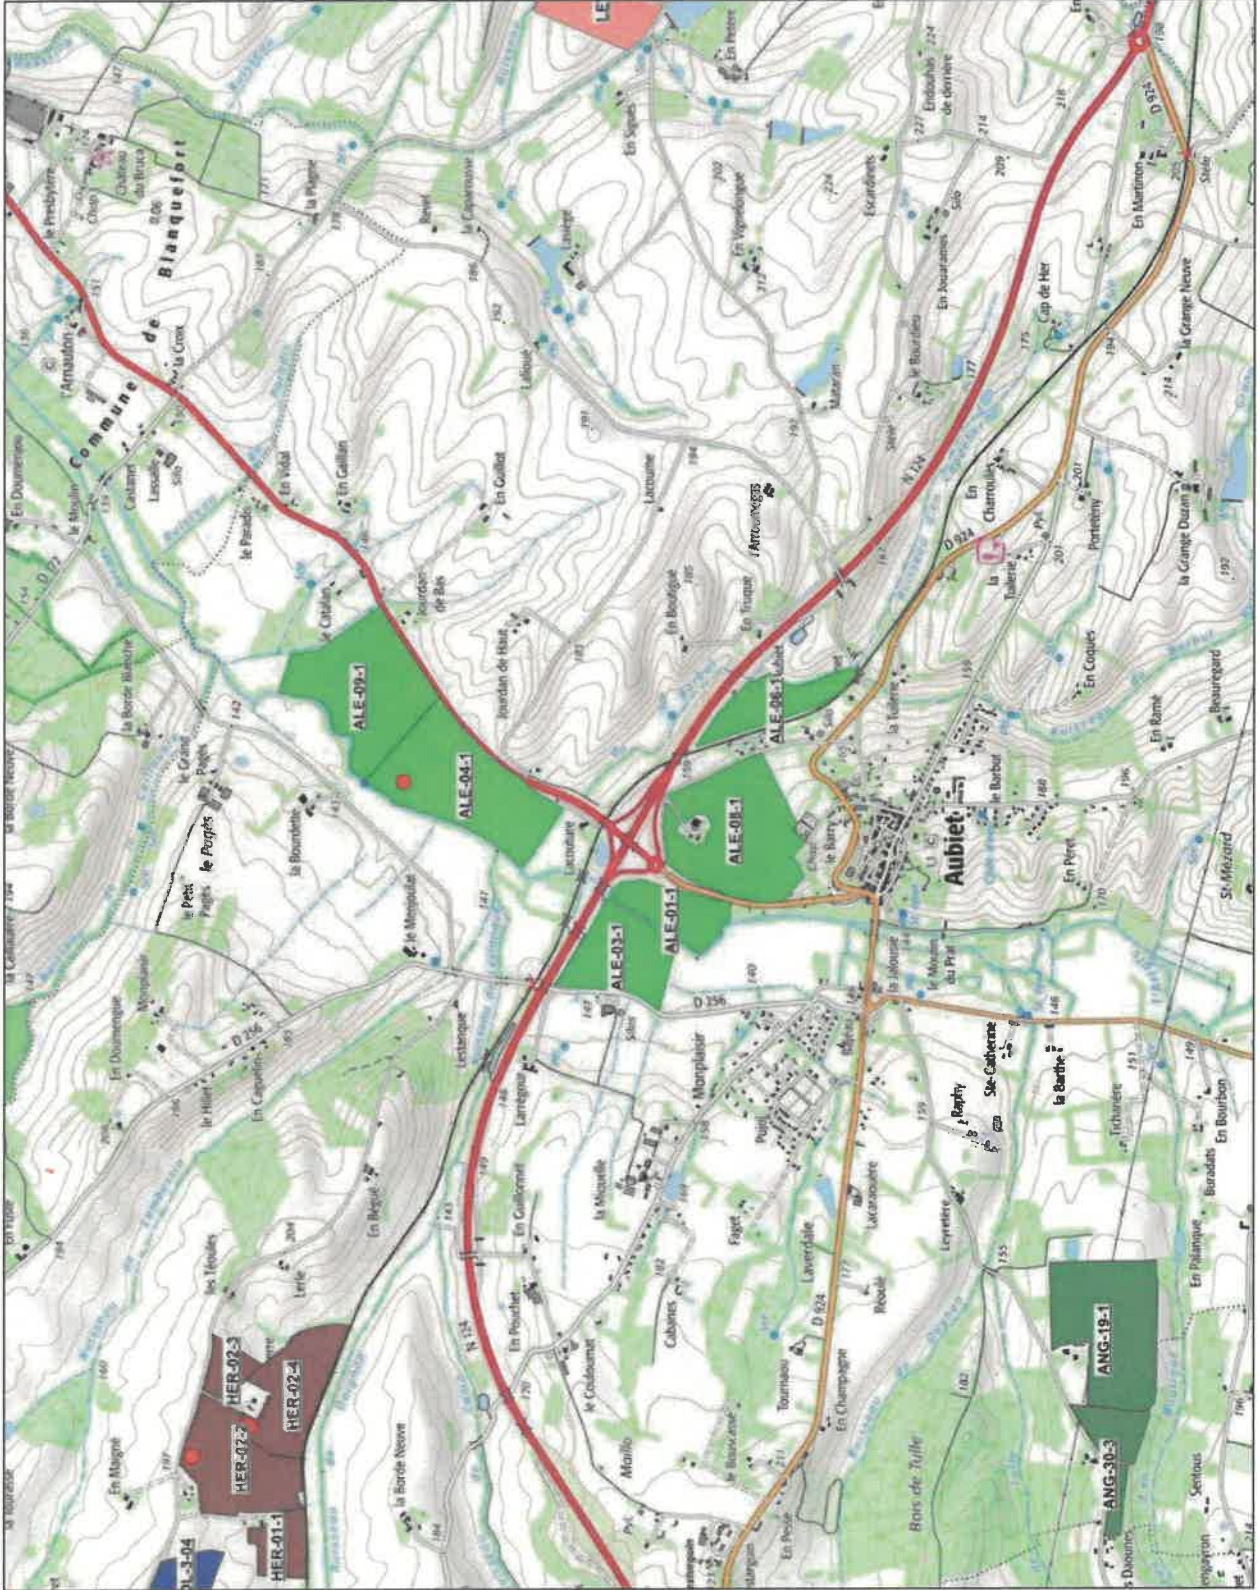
Commune de Blanquefort

ALE-09-1
ALE-04-1
ALE-08-1
ALE-08-3
ALE-01-1
ALE-03-1
Aubiet
HER-02-3
HER-02-4
HER-02-2
HER-01-1
ANG-19-1
ANG-30-3
N 124
D 924
D 256
D 216
le Pagès
le Petit Pagès
le Grand Pagès
la Bourdette
le Menoulet
Lesterque
Larregou
Montplaisir
En Guillomet
En Pouchet
le Coulouma
Cabanes
Faget
la Miquelle
Lacassouère
Laverdale
Tourneau
En Champagne
Bois de Tulle
Ste-Catherine
la Barthe
Raphy
Leyrettère
Tichanère
Buradats
En Bourbon
En Palanque
Sentous
le Moulin du Prat
la Jalousie
En Peret
St-Mézard
En Rané
Beauregard
En Coques
la Tuilerie
le Barbut
le Batry
En Charroulet
Portetény
la Grange Duzan
la Grange Neuve
Cap de Her
En Martinon
En Jouaranes
le Bourdieu
Escardebets
Endouhas de derrière
En Petère
En Sigues
Laurier
la Capanasse
la Plagne
Lalique
Lacoume
En Guillot
En Gaillan
En Vidal
le Paradis
Jourdan de Haut
Jourdan de Bas
le Catalan
En Boutigue
En Trouque
l'Arrouquets
Casarri
Lassalle
la Croix
l'Armautin
le Presbytère
Château du Broca
le Moulin
En Doumenjou
la Borde Blanche
la Borde Neuve
En Doumengue
Mongaule
le Hiler
En Capulin
En Bègue
Lerle
les Téoules
En Magne
la Borde Neuve
Mailo
le Blancassé
En Pesse
Mauran
Espis
N 124